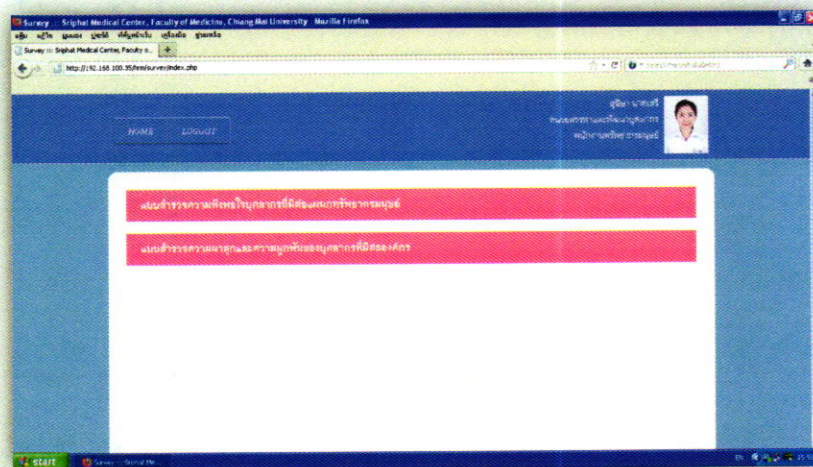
Survey :: Sriphat Medical Center, Faculty of Medicine, Chiang Mai University - Mozilla Firefox

แฟ้ม แก้ไข มุมมอง ประวัติ ที่คั่นหน้า เครื่องมือ ช่วยเหลือ

Survey :: Sriphat Medical Center, Faculty o...

http://192.168.100.35/hrm/survey/index.php

HOME LOGOUT

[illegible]
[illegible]
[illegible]

แบบสำรวจความพึงพอใจบุคลากรที่มีต่องานทรัพยากรมนุษย์

แบบสำรวจความผาสุกและความผูกพันของบุคลากรที่มีต่อองค์กร

start

Survey :: Sriphat Me...